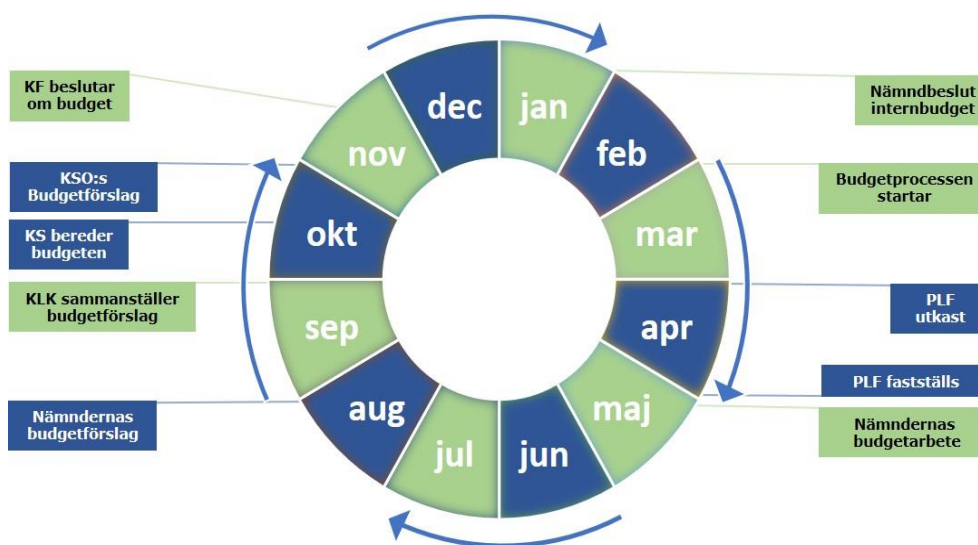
KF beslutar om budget

KSO:s Budgetförslag

KS bereder budgeten

KLK sammanställer budgetförslag

Nämndernas budgetförslag

dec
jan
feb
mar
apr
maj
jun
jul
aug
sep
okt
nov

Nämndbeslut internbudget

Budgetprocessen startar

PLF utkast

PLF fastställs

Nämndernas budgetarbete